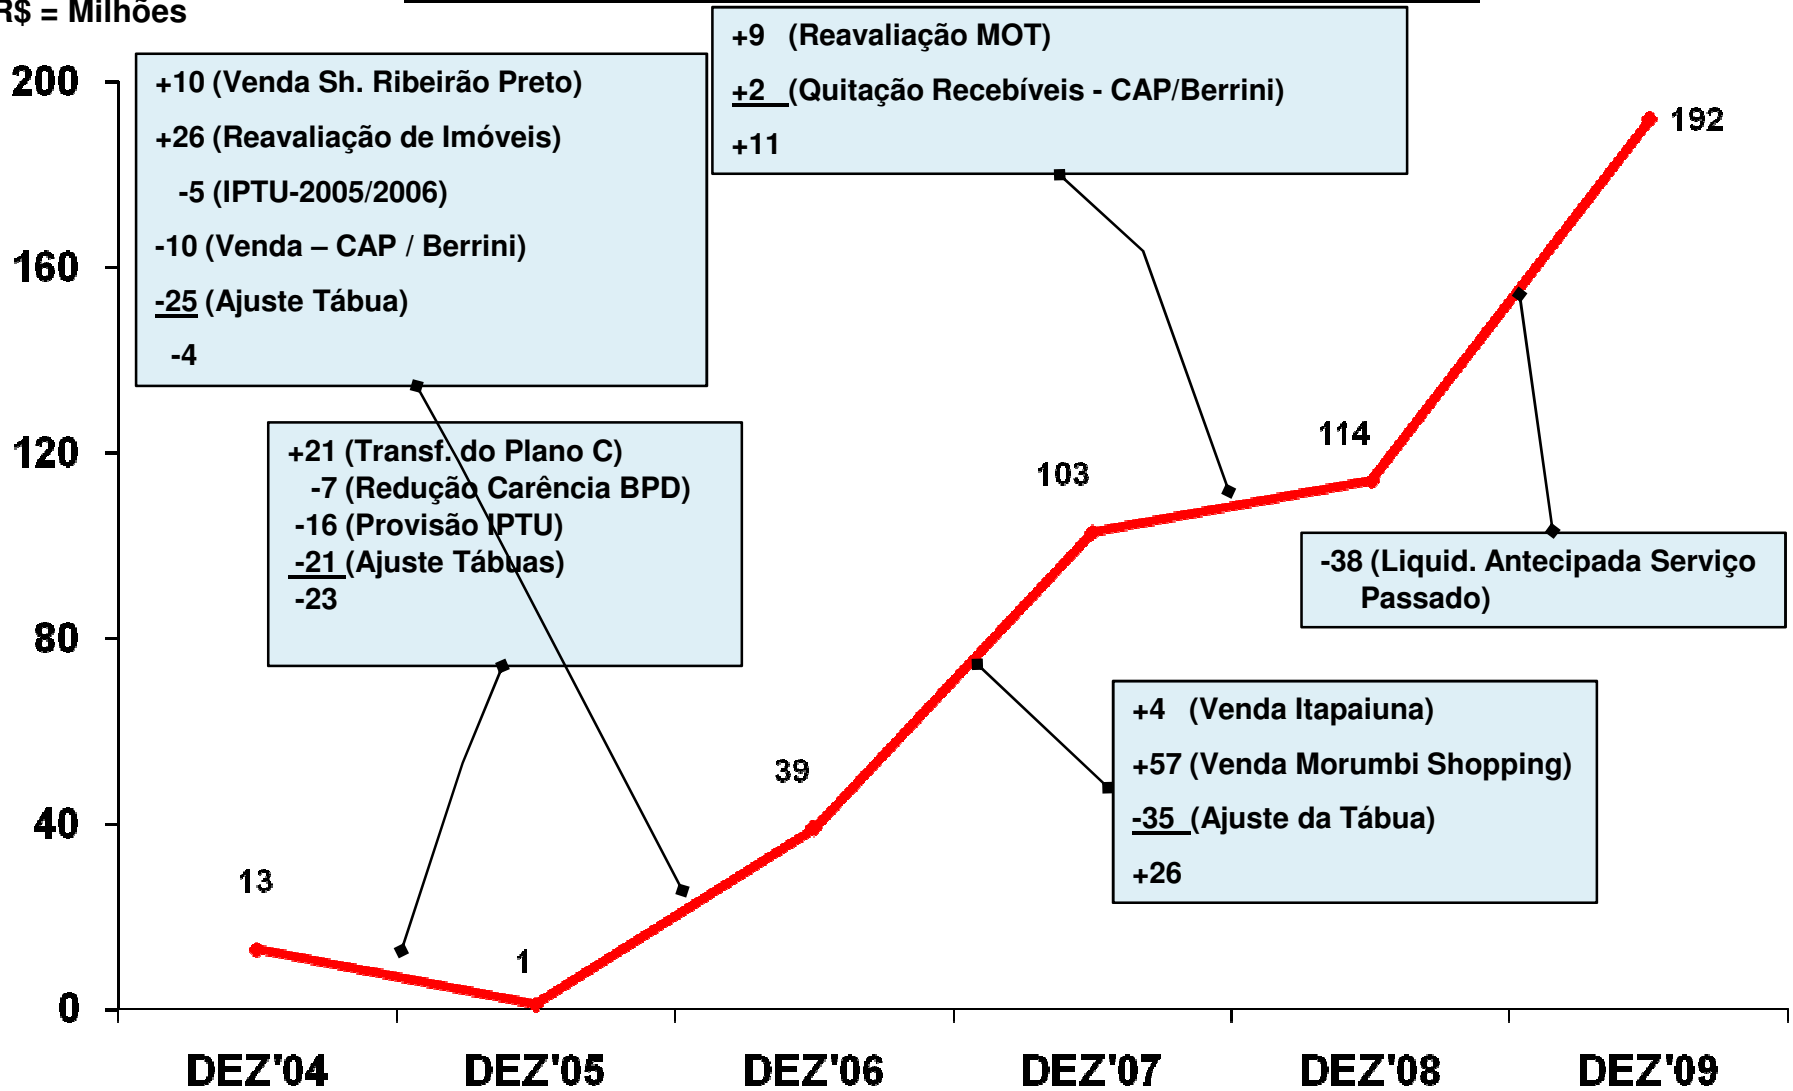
R$ = Milhões

200
160
120
80
40
0

+10 (Venda Sh. Ribeirão Preto)
+26 (Reavaliação de Imóveis)
-5 (IPTU-2005/2006)
-10 (Venda – CAP / Berrini)
-25 (Ajuste Tábua)
-4

+9 (Reavaliação MOT)
+2 (Quitação Recebíveis - CAP/Berrini)
+11

192

+21 (Transf. do Plano C)
-7 (Redução Carência BPD)
-16 (Provisão IPTU)
-21 (Ajuste Tábuas)
-23

103

114

-38 (Liquid. Antecipada Serviço Passado)

+4 (Venda Itapaiuna)
+57 (Venda Morumbi Shopping)
-35 (Ajuste da Tábua)
+26

39

13

1

DEZ'04 DEZ'05 DEZ'06 DEZ'07 DEZ'08 DEZ'09